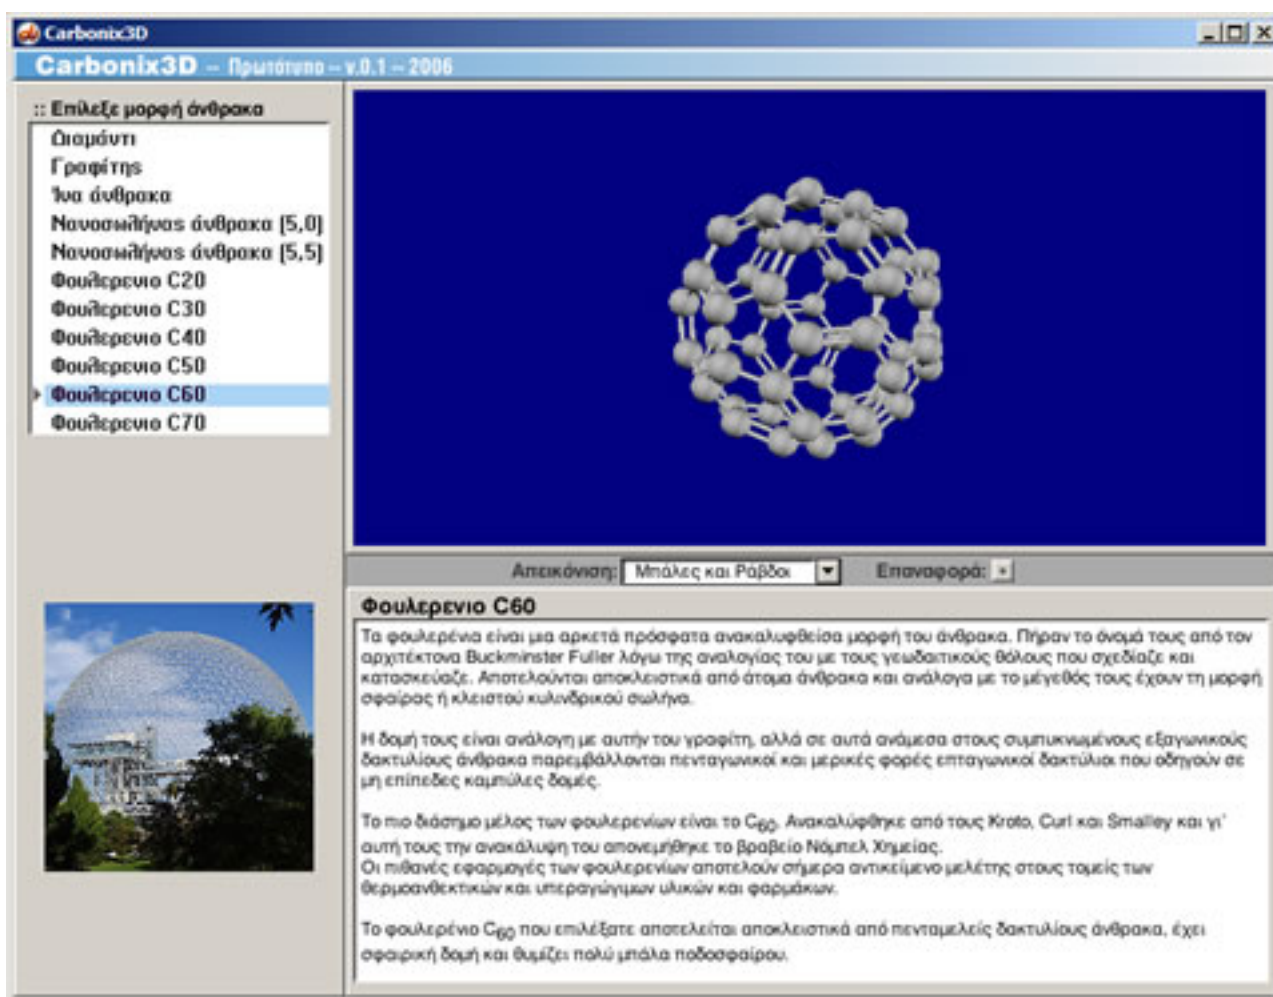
Carbonix3D

Carbonix3D – Πρωτότυπο – v.0.1 – 2006

:: Επίλεξε μορφή άνθρακα

Διαμάντι
Γραφίτης
Ίνα άνθρακα
Νανοσωλήνας άνθρακα [5,0]
Νανοσωλήνας άνθρακα [5,5]
Φουλερενιο C20
Φουλερενιο C30
Φουλερενιο C40
Φουλερενιο C50
Φουλερενιο C60
Φουλερενιο C70

Απεικόνιση: Μπάλες και Ράβδοι Επαναφορά:

Φουλερενιο C60

Τα φουλερένια είναι μια αρκετά πρόσφατα ανακαλυφθείσα μορφή του άνθρακα. Πήραν το όνομά τους από τον αρχιτέκτονα Buckminster Fuller λόγω της αναλογίας του με τους γεωδαιτικούς θόλους που σχεδίαζε και κατασκεύαζε. Αποτελούνται αποκλειστικά από άτομα άνθρακα και ανάλογα με το μέγεθός τους έχουν τη μορφή σφαίρας ή κλειστού κυλινδρικού σωλήνα.

Η δομή τους είναι ανάλογη με αυτήν του γραφίτη, αλλά σε αυτά ανάμεσα στους συμπυκνωμένους εξαγωνικούς δακτυλίους άνθρακα παρεμβάλλονται πενταγωνικοί και μερικές φορές επταγωνικοί δακτύλιοι που οδηγούν σε μη επίπεδες καμπύλες δομές.

Το πιο διάσημο μέλος των φουλερενίων είναι το $C_{60}$. Ανακαλύφθηκε από τους Kroto, Curl και Smalley και γι' αυτή τους την ανακάλυψη του απονεμήθηκε το Βραβείο Νόμπελ Χημείας.
Οι πιθανές εφαρμογές των φουλερενίων αποτελούν σήμερα αντικείμενο μελέτης στους τομείς των θερμοανθεκτικών και υπεραγώγιμων υλικών και φαρμάκων.

Το φουλερένιο $C_{60}$ που επιλέξατε αποτελείται αποκλειστικά από πενταμελείς δακτυλίους άνθρακα, έχει σφαιρική δομή και θυμίζει πολύ μπάλα ποδοσφαίρου.